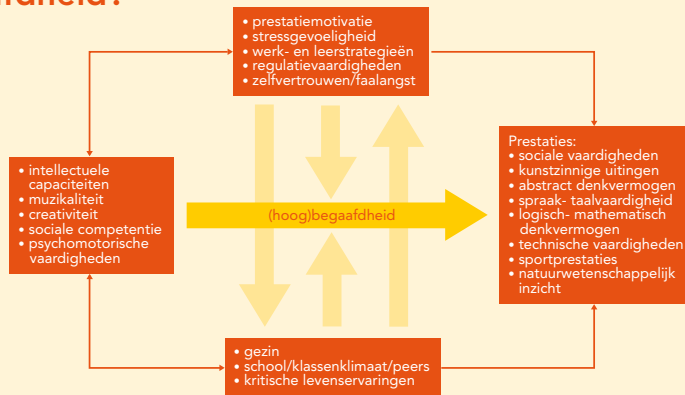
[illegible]

• prestatiemotivatie
• stressgevoeligheid
• werk- en leerstrategieën
• regulatievaardigheden
• zelfvertrouwen/faalangst

• intellectuele capaciteiten
• muzikaliteit
• creativiteit
• sociale competentie
• psychomotorische vaardigheden

(hoog)begaafdheid

Prestaties:
• sociale vaardigheden
• kunstzinnige uitingen
• abstract denkvermogen
• spraak- taalvaardigheid
• logisch- mathematisch denkvermogen
• technische vaardigheden
• sportprestaties
• natuurwetenschappelijk inzicht

• gezin
• school/klassenklimaat/peers
• kritische levenservaringen